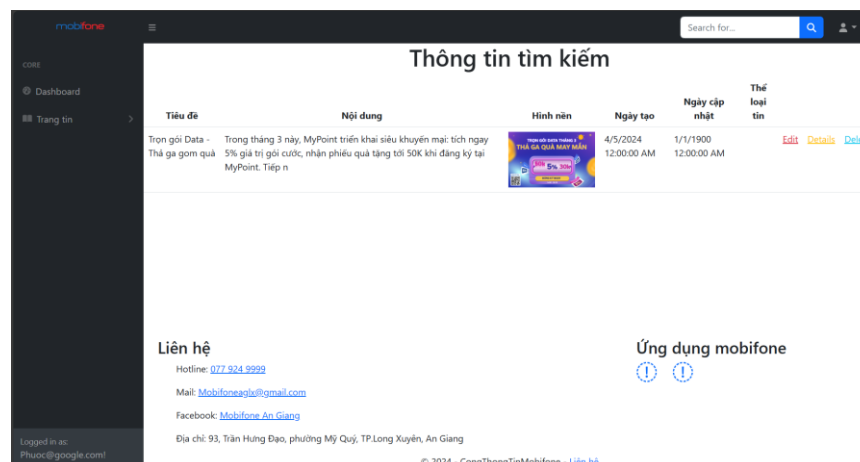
mobifone

Search for...

CORE

Dashboard

Trang tin

Logged in as:
Phuoc@google.com!

Thông tin tìm kiếm

| Tiêu đề | Nội dung | Hình nền | Ngày tạo | Ngày cập nhật | Thể loại tin | |
|---|---|---|---|---|---|---|
| Trọn gói Data - Thả ga gom quà | Trong tháng 3 này, MyPoint triển khai siêu khuyến mại: tích ngay 5% giá trị gói cước, nhận phiếu quà tặng tới 50K khi đăng ký tại MyPoint. Tiếp n | TRỌN GÓI DATA THÁNG 3 THẢ GA QUÀ MAY MẮN 5% | 4/5/2024 12:00:00 AM | 1/1/1900 12:00:00 AM | | Edit Details Del |

Liên hệ

Hotline: 077 924 9999

Mail: Mobifoneaglx@gmail.com

Facebook: Mobifone An Giang

Địa chỉ: 93, Trần Hưng Đạo, phường Mỹ Quý, TP.Long Xuyên, An Giang

Ứng dụng mobifone

© 2024 - CongThongTinMobifone - Liên hệ